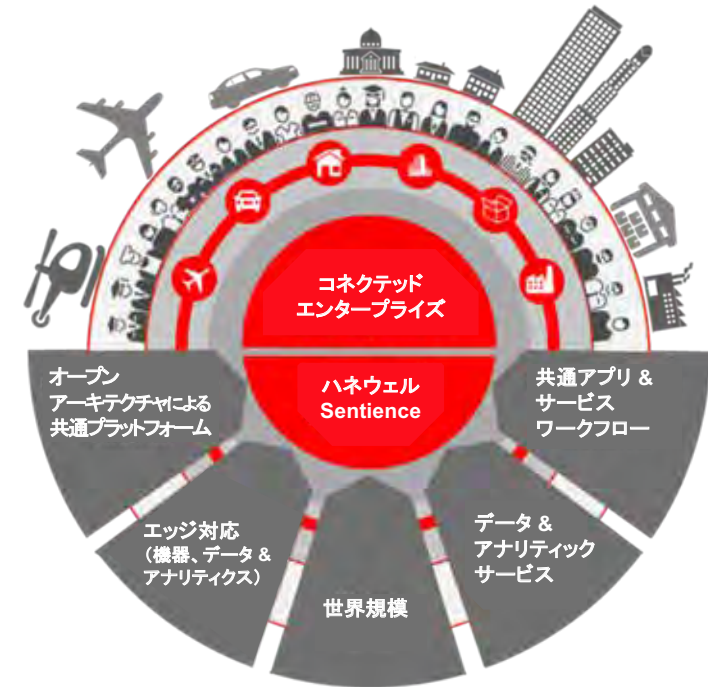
コネクテッド
エンタープライズ

ハネウェル
Sentience

オープン
アーキテクチャによる
共通プラットフォーム

共通アプリ &
サービス
ワークフロー

エッジ対応
（機器、データ &
アナリティクス）

データ &
アナリティック
サービス

世界規模